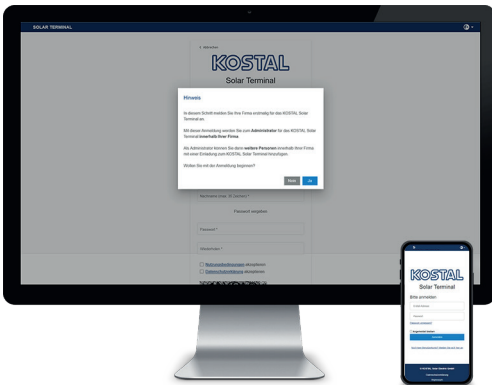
SOLAR TERMINAL

< Abbrechen

KOSTAL

Solar Terminal

Hinweis

In diesem Schritt melden Sie Ihre Firma erstmalig für das KOSTAL Solar Terminal an.

Mit dieser Anmeldung werden Sie zum **Administrator** für das KOSTAL Solar Terminal **innerhalb Ihrer Firma**.

Als Administrator können Sie dann **weitere Personen** innerhalb Ihrer Firma mit einer Einladung zum KOSTAL Solar Terminal hinzufügen.

Wollen Sie mit der Anmeldung beginnen?

Nein

Ja

Nachname (max. 30 Zeichen) *

Passwort vergeben

Passwort *

Wiederholen *

Nutzungsbedingungen akzeptieren

Datenschutzerklärung akzeptieren

KOSTAL

Solar Terminal

Bitte anmelden

E-Mail-Adresse

Passwort

Passwort vergessen?

Angemeldet bleiben

Anmelden

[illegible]

© KOSTAL Solar Electric GmbH

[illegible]